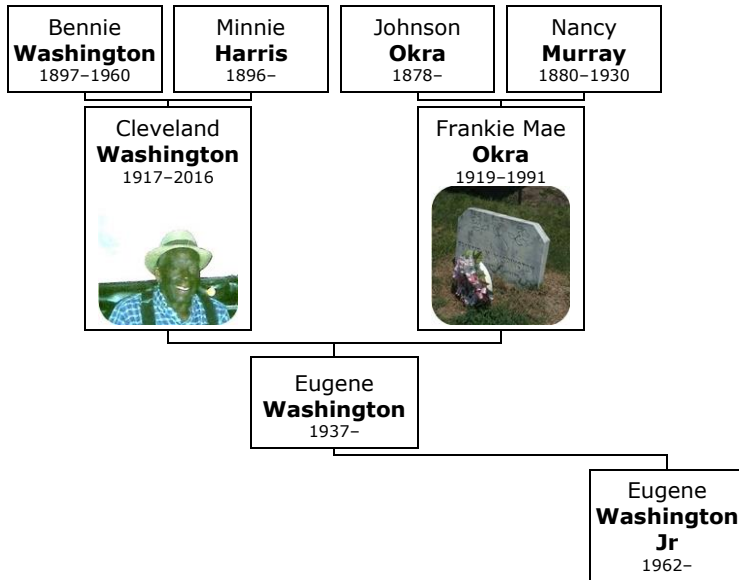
Bennie
**Washington**
1897–1960

Minnie
**Harris**
1896–

Johnson
**Okra**
1878–

Nancy
**Murray**
1880–1930

Cleveland
**Washington**
1917–2016

Frankie Mae
**Okra**
1919–1991

Eugene
**Washington**
1937–

Eugene
**Washington Jr**
1962–